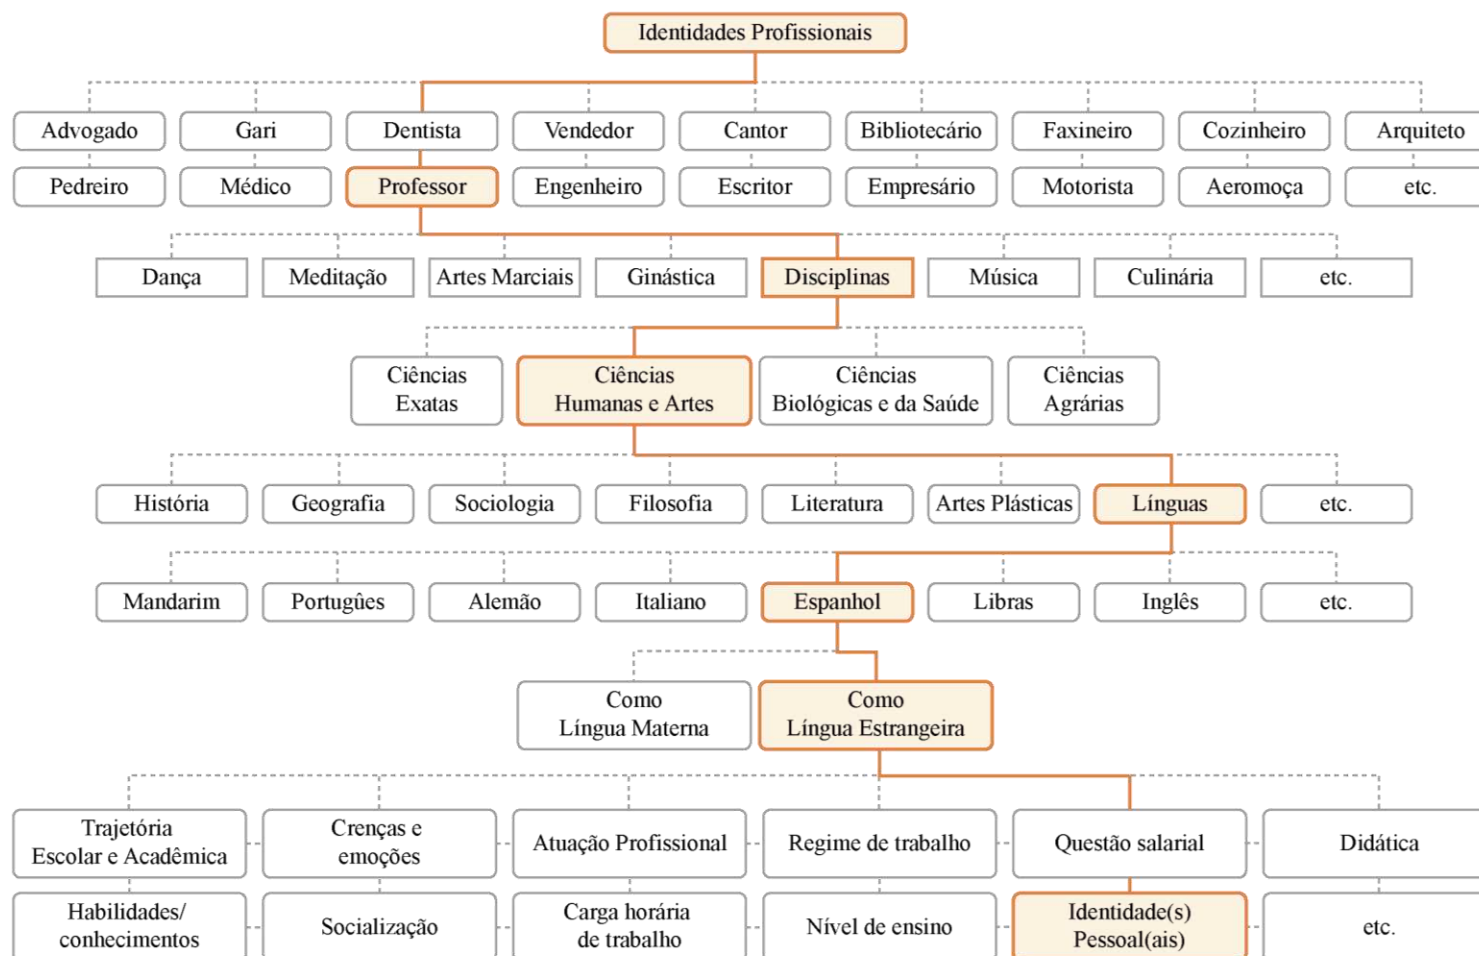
Identidades Profissionais

Advogado
Gari
Dentista
Vendedor
Cantor
Bibliotecário
Faxineiro
Cozinheiro
Arquiteto

Pedreiro
Médico
Professor
Engenheiro
Escritor
Empresário
Motorista
Aeromoça
etc.

Dança
Meditação
Artes Marciais
Ginástica
Disciplinas
Música
Culinária
etc.

Ciências Exatas
Ciências Humanas e Artes
Ciências Biológicas e da Saúde
Ciências Agrárias

História
Geografia
Sociologia
Filosofia
Literatura
Artes Plásticas
Línguas
etc.

Mandarim
Português
Alemão
Italiano
Espanhol
Libras
Inglês
etc.

Como Língua Materna
Como Língua Estrangeira

Trajetória Escolar e Acadêmica
Crenças e emoções
Atuação Profissional
Regime de trabalho
Questão salarial
Didática

Habilidades/ conhecimentos
Socialização
Carga horária de trabalho
Nível de ensino
Identidade(s) Pessoal(ais)
etc.